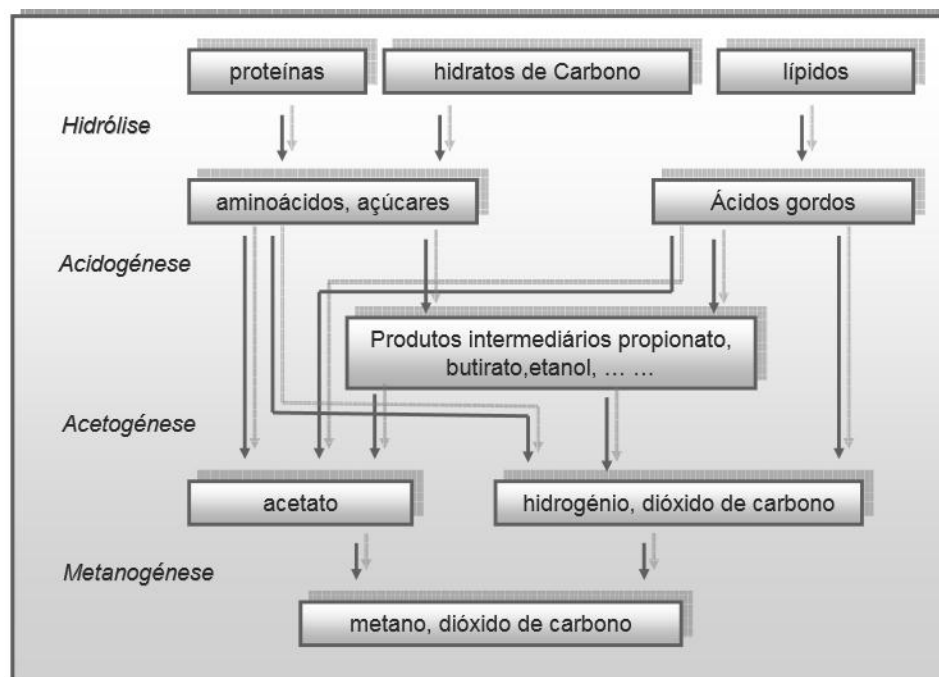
proteínas

hidratos de Carbono

lípidos

Hidrólise

aminoácidos, açúcares

Ácidos gordos

Acidogénese

Produtos intermediários propionato, butirato,etanol, … …

Acetogénese

acetato

hidrogénio, dióxido de carbono

Metanogénese

metano, dióxido de carbono